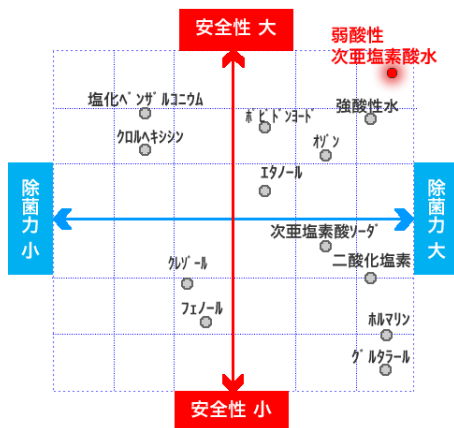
安全性 大

弱酸性
次亜塩素酸水

塩化ベンザルコニウム

ポビドンヨード

強酸性水

クロルヘキシジン

オゾン

エタノール

除菌力 小

除菌力 大

次亜塩素酸ソーダ

二酸化塩素

クレゾール

フェノール

ホルマリン

グルタラール

安全性 小